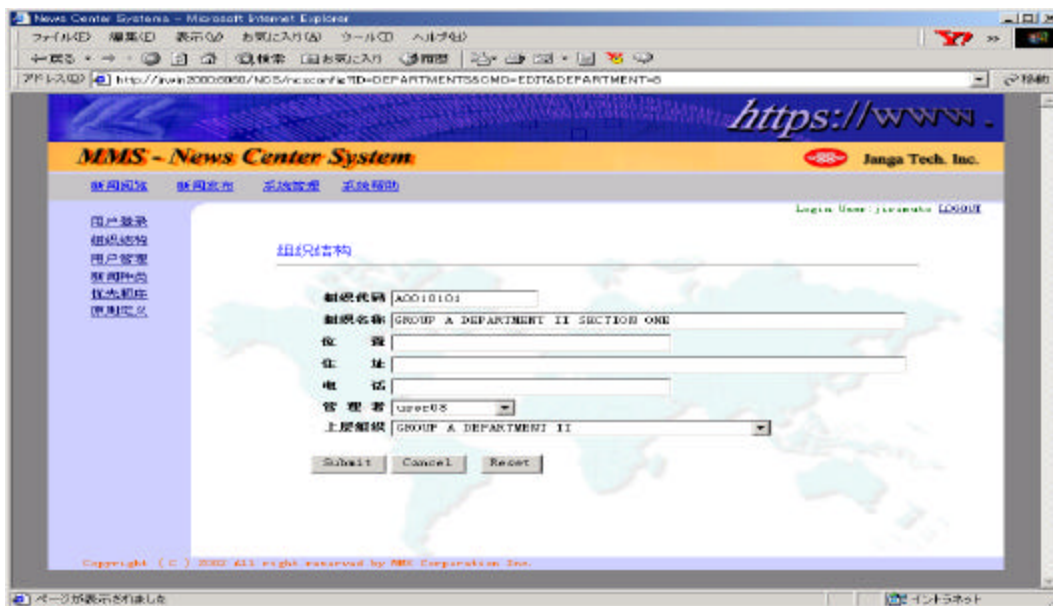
News Center Systems - Microsoft Internet Explorer

ファイル(F) 編集(E) 表示(V) お気に入り(A) ツール(T) ヘルプ(H)

← 戻る · → · 検索 お気に入り 履歴

アドレス(D) http://jiwin2000:8080/NCS/ncsconfig?ID=DEPARTMENTS&CMD=EDIT&DEPARTMENT=8

移動

https://www.

MMS - News Center System

Janga Tech. Inc.

新闻阅览 新闻发布 系统管理 系统帮助

Login User: jiwamoto LOGOUT

用户登录
组织结构
用户管理
新闻审查
优先顺序
类别定义

组织结构

组织代码 A0010101

组织名称 GROUP A DEPARTMENT II SECTION ONE

位 置

住 址

电 话

管 理 者 user08

上层组织 GROUP A DEPARTMENT II

Submit Cancel Reset

Copyright (C) 2002 All right reserved by MMS Corporation Inc.

ページが表示されました

イントラネット